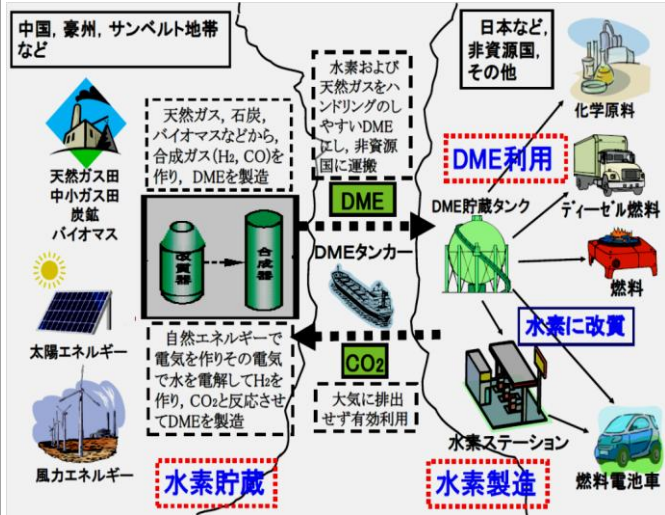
中国，豪州，サンベルト地帯など

天然ガス田
中小ガス田
炭鉱
バイオマス

太陽エネルギー

風力エネルギー

天然ガス，石炭，バイオマスなどから，合成ガス($H_2$, CO)を作り，DMEを製造

改質器

合成器

自然エネルギーで電気を作りその電気で水を電解して$H_2$を作り，$CO_2$と反応させてDMEを製造

水素貯蔵

水素および天然ガスをハンドリングのしやすいDMEにし，非資源国に運搬

DME

DMEタンカー

$CO_2$

大気に排出せず有効利用

日本など，非資源国，その他

DME利用

DME貯蔵タンク

化学原料

ディーゼル燃料

燃料

水素に改質

水素ステーション

燃料電池車

水素製造